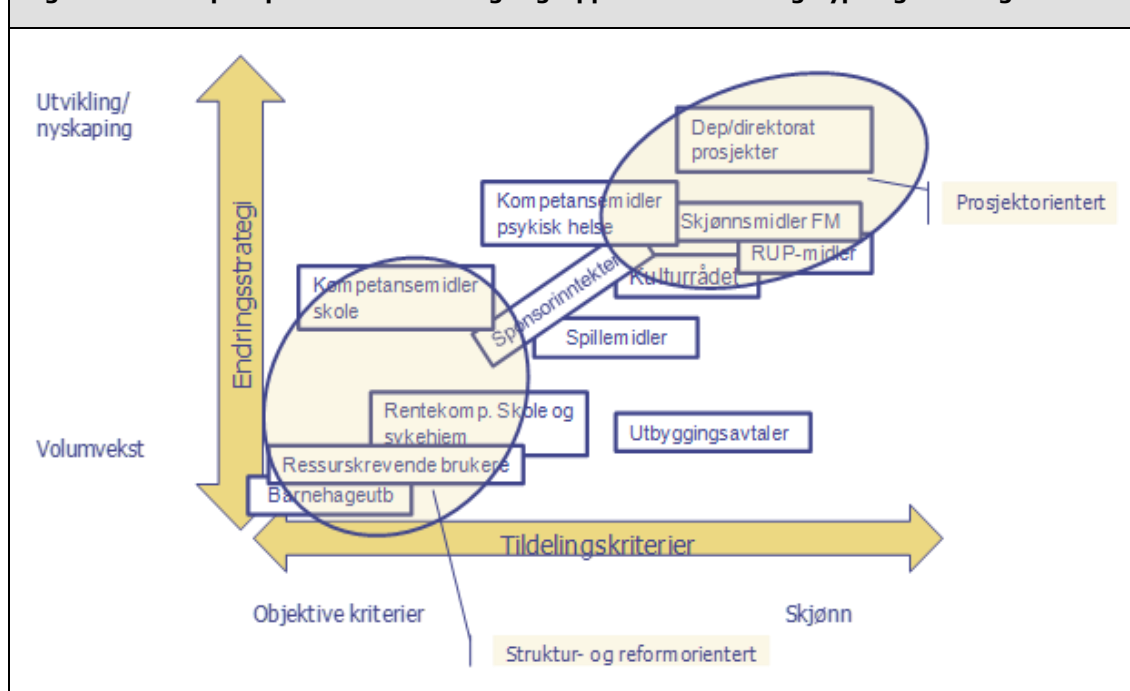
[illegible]

Utvikling/ nyskaping

Endringsstrategi

Volumvekst

Dep/direktorat prosjekter

Prosjektorientert

Kompetansemidler psykisk helse

Skjønnsmidler FM

RUP-midler

Kulturrådet

Sponsorinntekter

Kompetansemidler skole

Spillemidler

Rentekomp. Skole og sykehjem

Utbyggingsavtaler

Ressurskrevende brukere

Barnehageutb

Tildelingskriterier

Objektive kriterier

Skjønn

Struktur- og reformorientert